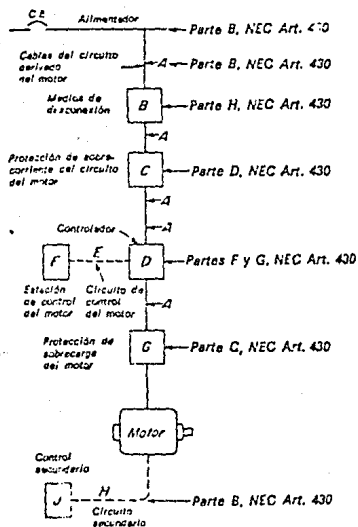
CE
Alimentador
Parte B, NEC Art. 4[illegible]0

Cables del circuito derivado del motor
A
Parte B, NEC Art. 430

Medios de desconexión
B
Parte H, NEC Art. 430

A

Protección de sobrecorriente del circuito del motor
C
Parte D, NEC Art. 430

A

A

Controlador
F
E
D
Partes F y G, NEC Art. 430

Estación de control del motor
Circuito de control del motor

A

Protección de sobrecarga del motor
G
Parte C, NEC Art. 430

Motor

Control secundario
J
H
Circuito secundario
Parte B, NEC Art. 430